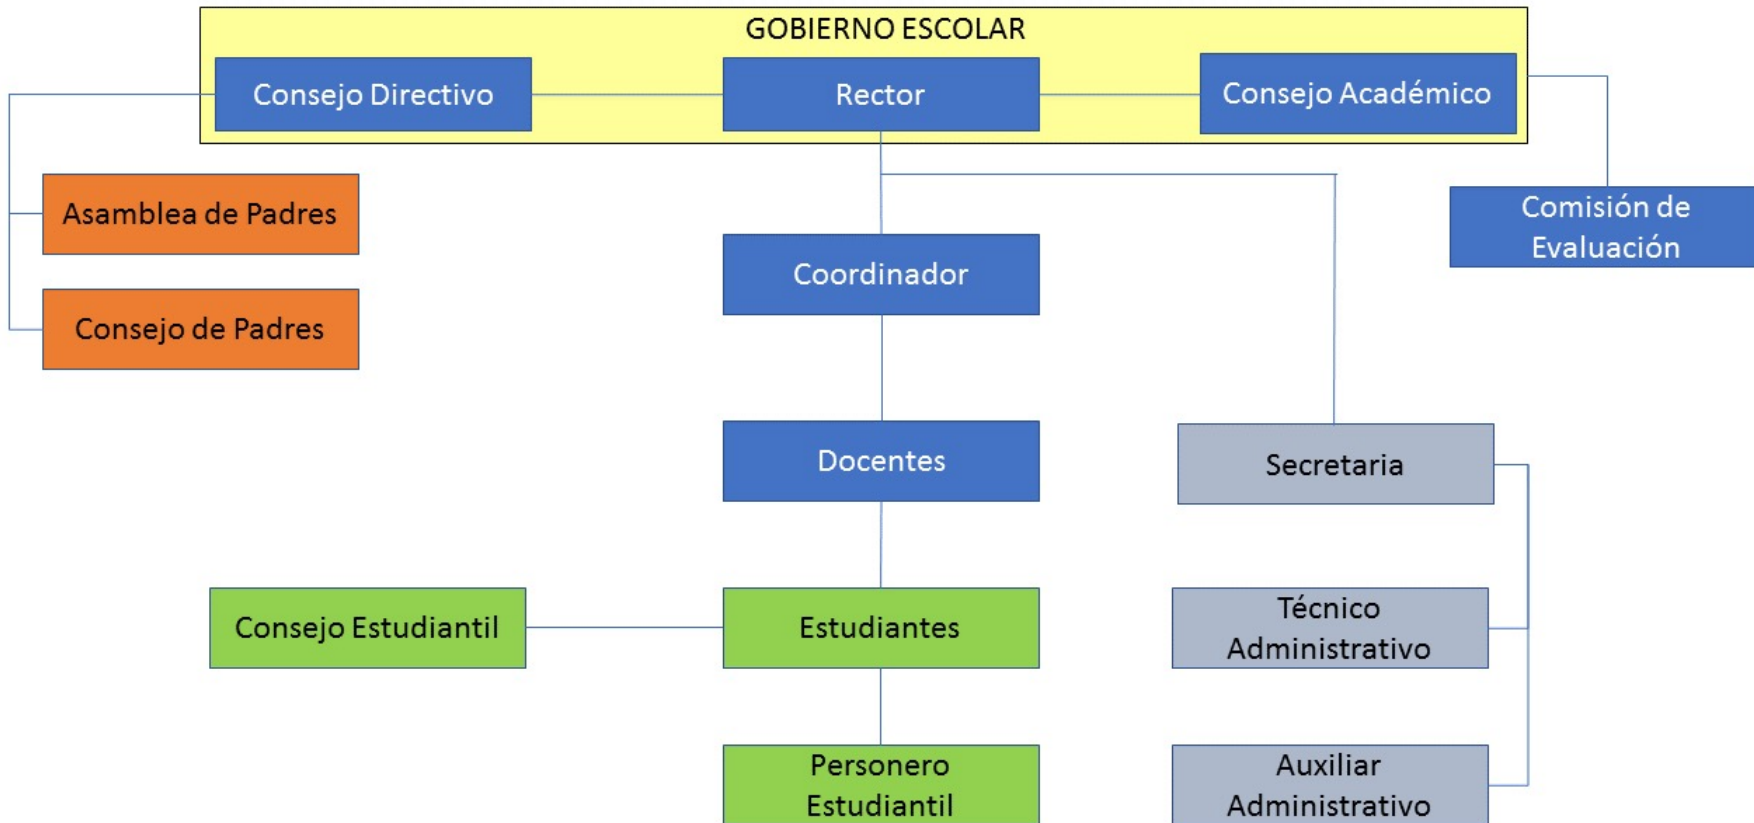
GOBIERNO ESCOLAR

Consejo Directivo

Rector

Consejo Académico

Asamblea de Padres

Consejo de Padres

Coordinador

Comisión de Evaluación

Docentes

Secretaria

Consejo Estudiantil

Estudiantes

Técnico Administrativo

Personero Estudiantil

Auxiliar Administrativo